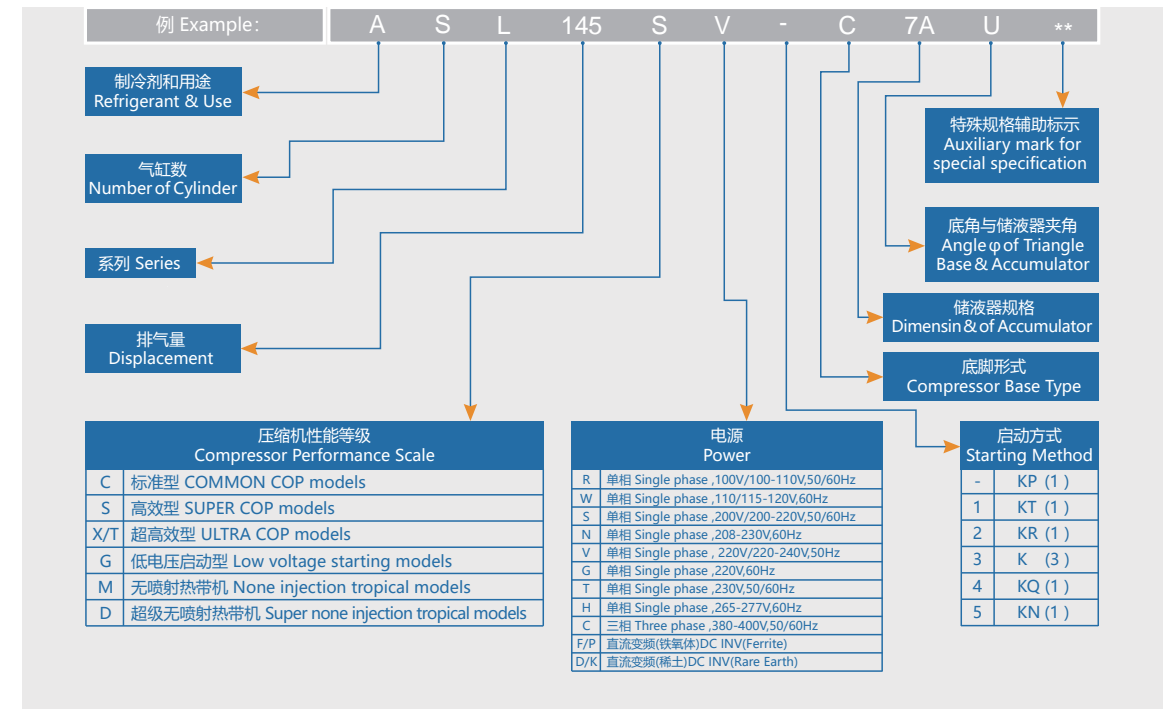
例 Example: A S L 145 S V - C 7A U **

制冷剂和用途
Refrigerant & Use

气缸数
Number of Cylinder

系列 Series

排气量
Displacement

特殊规格辅助标示
Auxiliary mark for special specification

底角与储液器夹角
Angle φ of Triangle Base & Accumulator

储液器规格
Dimensin & of Accumulator

底脚形式
Compressor Base Type

压缩机性能等级
Compressor Performance Scale

| | |
|---|---|
| C | 标准型 COMMON COP models |
| S | 高效型 SUPER COP models |
| X/T | 超高效型 ULTRA COP models |
| G | 低电压启动型 Low voltage starting models |
| M | 无喷射热带机 None injection tropical models |
| D | 超级无喷射热带机 Super none injection tropical models |

电源
Power

| | |
|---|---|
| R | 单相 Single phase ,100V/100-110V,50/60Hz |
| W | 单相 Single phase ,110/115-120V,60Hz |
| S | 单相 Single phase ,200V/200-220V,50/60Hz |
| N | 单相 Single phase ,208-230V,60Hz |
| V | 单相 Single phase , 220V/220-240V,50Hz |
| G | 单相 Single phase ,220V,60Hz |
| T | 单相 Single phase ,230V,50/60Hz |
| H | 单相 Single phase ,265-277V,60Hz |
| C | 三相 Three phase ,380-400V,50/60Hz |
| F/P | 直流变频(铁氧体)DC INV(Ferrite) |
| D/K | 直流变频(稀土)DC INV(Rare Earth) |

启动方式
Starting Method

| | |
|---|---|
| - | KP (1) |
| 1 | KT (1) |
| 2 | KR (1) |
| 3 | K (3) |
| 4 | KQ (1) |
| 5 | KN (1) |